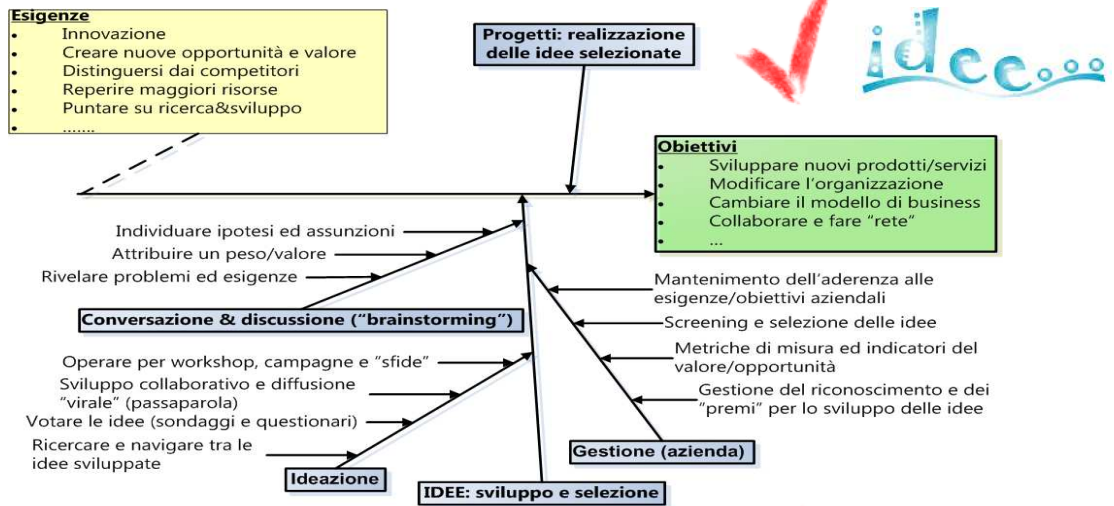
Esigenze
- Innovazione
- Creare nuove opportunità e valore
- Distinguersi dai competitori
- Reperire maggiori risorse
- Puntare su ricerca&sviluppo
- .......

Progetti: realizzazione delle idee selezionate

idee...

Obiettivi
- Sviluppare nuovi prodotti/servizi
- Modificare l'organizzazione
- Cambiare il modello di business
- Collaborare e fare "rete"
- ...

Individuare ipotesi ed assunzioni
Attribuire un peso/valore
Rivelare problemi ed esigenze

Conversazione & discussione ("brainstorming")

Mantenimento dell'aderenza alle esigenze/obiettivi aziendali
Screening e selezione delle idee
Metriche di misura ed indicatori del valore/opportunità
Gestione del riconoscimento e dei "premi" per lo sviluppo delle idee

Operare per workshop, campagne e "sfide"
Sviluppo collaborativo e diffusione "virale" (passaparola)
Votare le idee (sondaggi e questionari)
Ricercare e navigare tra le idee sviluppate

Ideazione

Gestione (azienda)

IDEE: sviluppo e selezione